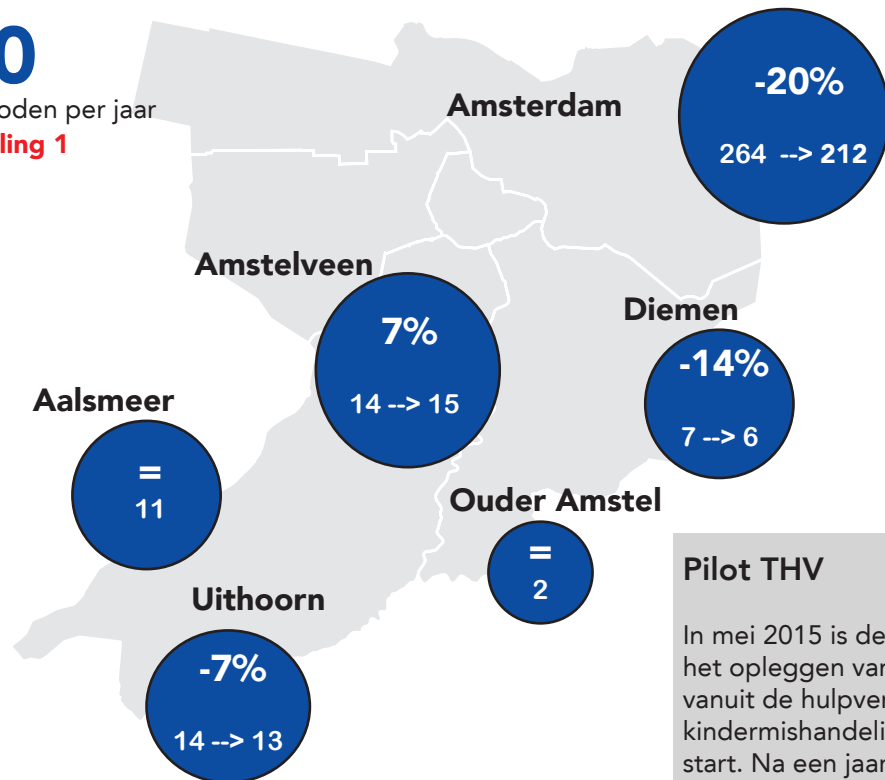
0
oden per jaar
ling 1

Amsterdam
-20%
264 --> 212

Amstelveen
7%
14 --> 15

Diemen
-14%
7 --> 6

Aalsmeer
=
11

Ouder Amstel
=
2

Uithoorn
-7%
14 --> 13

Pilot THV

In mei 2015 is de het opleggen var vanuit de hulpver kindermishandeli start. Na een jaar